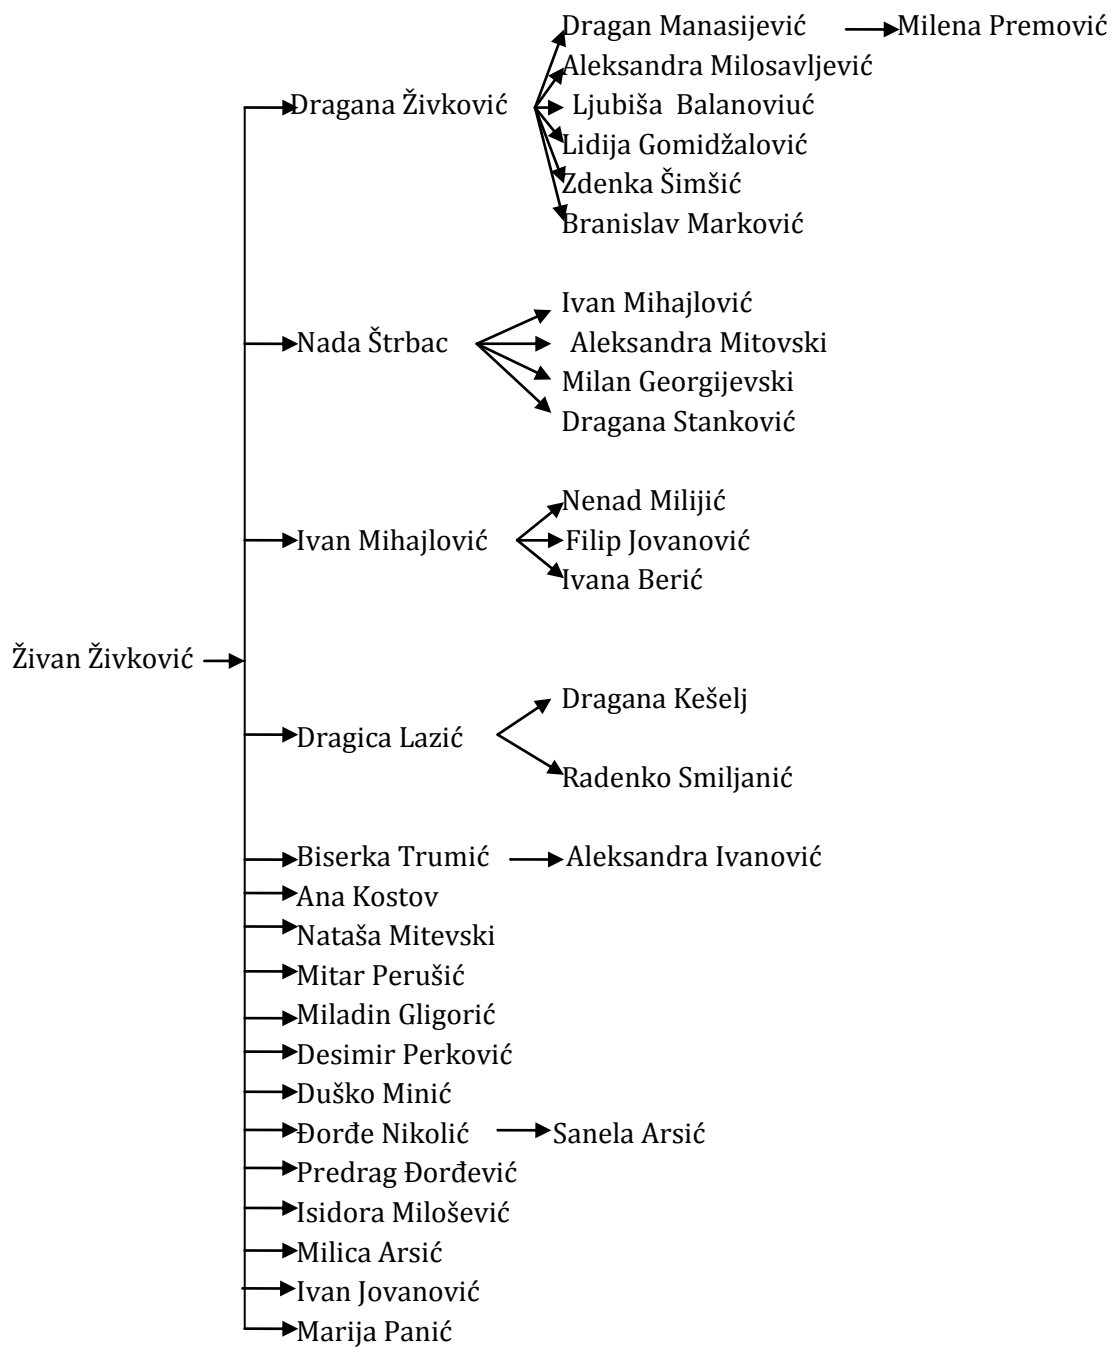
Dragan Manasijević
Milena Premović
Aleksandra Milosavljević
Dragana Živković
Ljubiša Balanoviuć
Lidija Gomidžalović
Zdenka Šimšić
Branislav Marković

Ivan Mihajlović
Nada Štrbac
Aleksandra Mitovski
Milan Georgijevski
Dragana Stanković

Nenad Milijić
Ivan Mihajlović
Filip Jovanović
Ivana Berić

Živan Živković

Dragana Kešelj
Dragica Lazić
Radenko Smiljanić

Biserka Trumić
Aleksandra Ivanović
Ana Kostov
Nataša Mitevski
Mitar Perušić
Miladin Gligorić
Desimir Perković
Duško Minić
Đorđe Nikolić
Sanela Arsić
Predrag Đorđević
Isidora Milošević
Milica Arsić
Ivan Jovanović
Marija Panić